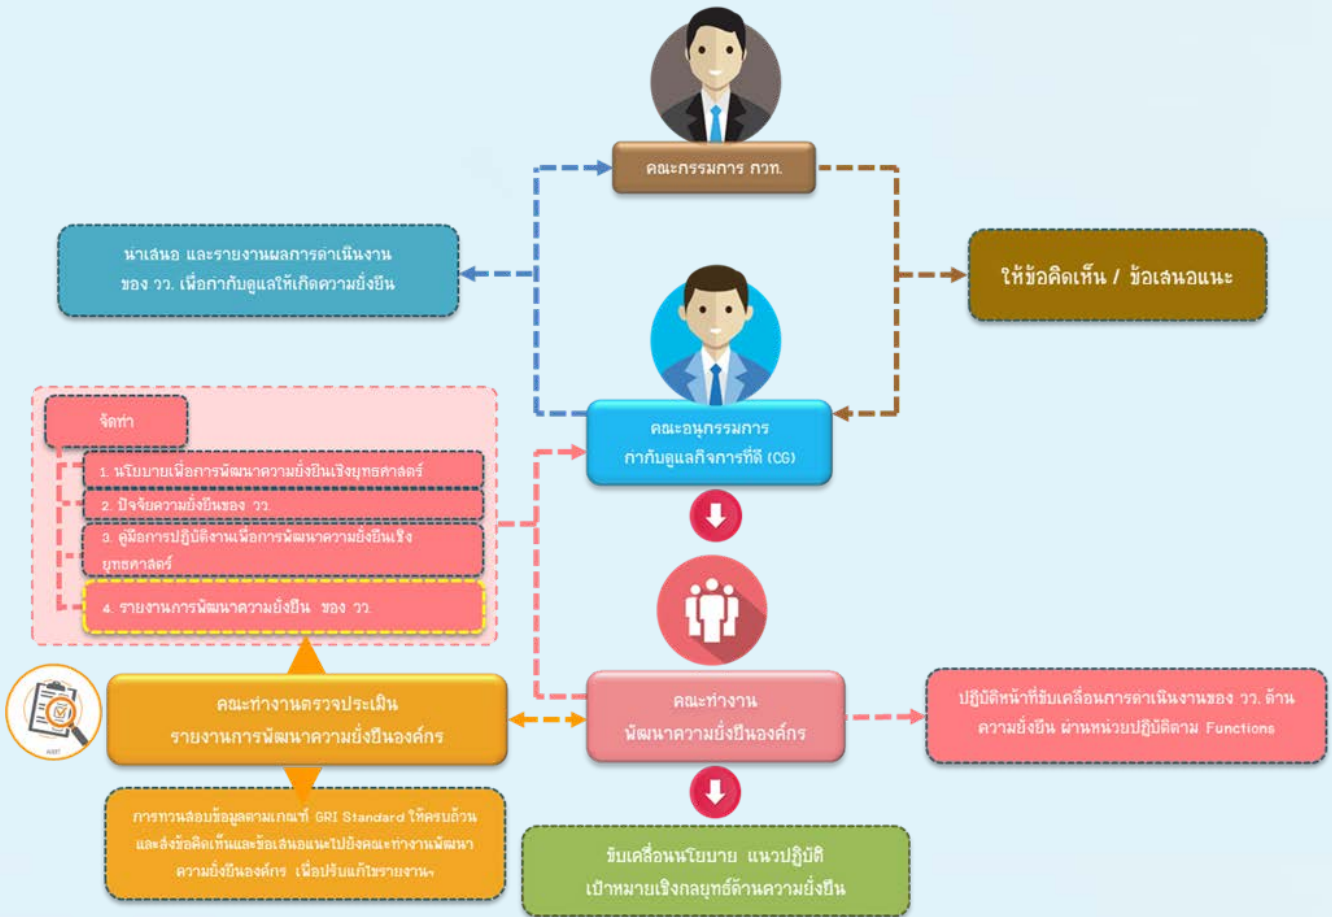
คณะกรรมการ กวท.

นำเสนอ และรายงานผลการดำเนินงาน ของ วว. เพื่อกำกับดูแลให้เกิดความยั่งยืน

ให้ข้อคิดเห็น / ข้อเสนอแนะ

จัดทำ

1. นโยบายเพื่อการพัฒนาความยั่งยืนเชิงยุทธศาสตร์

2. ปัจจัยความยั่งยืนของ วว.

3. คู่มือการปฏิบัติงานเพื่อการพัฒนาความยั่งยืนเชิงยุทธศาสตร์

4. รายงานการพัฒนาความยั่งยืน ของ วว.

คณะอนุกรรมการ กำกับดูแลกิจการที่ดี (CG)

คณะทำงานตรวจประเมิน รายงานการพัฒนาความยั่งยืนองค์กร

คณะทำงาน พัฒนาความยั่งยืนองค์กร

ปฏิบัติหน้าที่ขับเคลื่อนการดำเนินงานของ วว. ด้านความยั่งยืน ผ่านหน่วยปฏิบัติตาม Functions

AUDIT

การทวนสอบข้อมูลตามเกณฑ์ GRI Standard ให้ครบถ้วน และส่งข้อคิดเห็นและข้อเสนอแนะไปยังคณะทำงานพัฒนาความยั่งยืนองค์กร เพื่อปรับแก้ไขรายงานฯ

ขับเคลื่อนนโยบาย แนวปฏิบัติ เป้าหมายเชิงกลยุทธ์ด้านความยั่งยืน